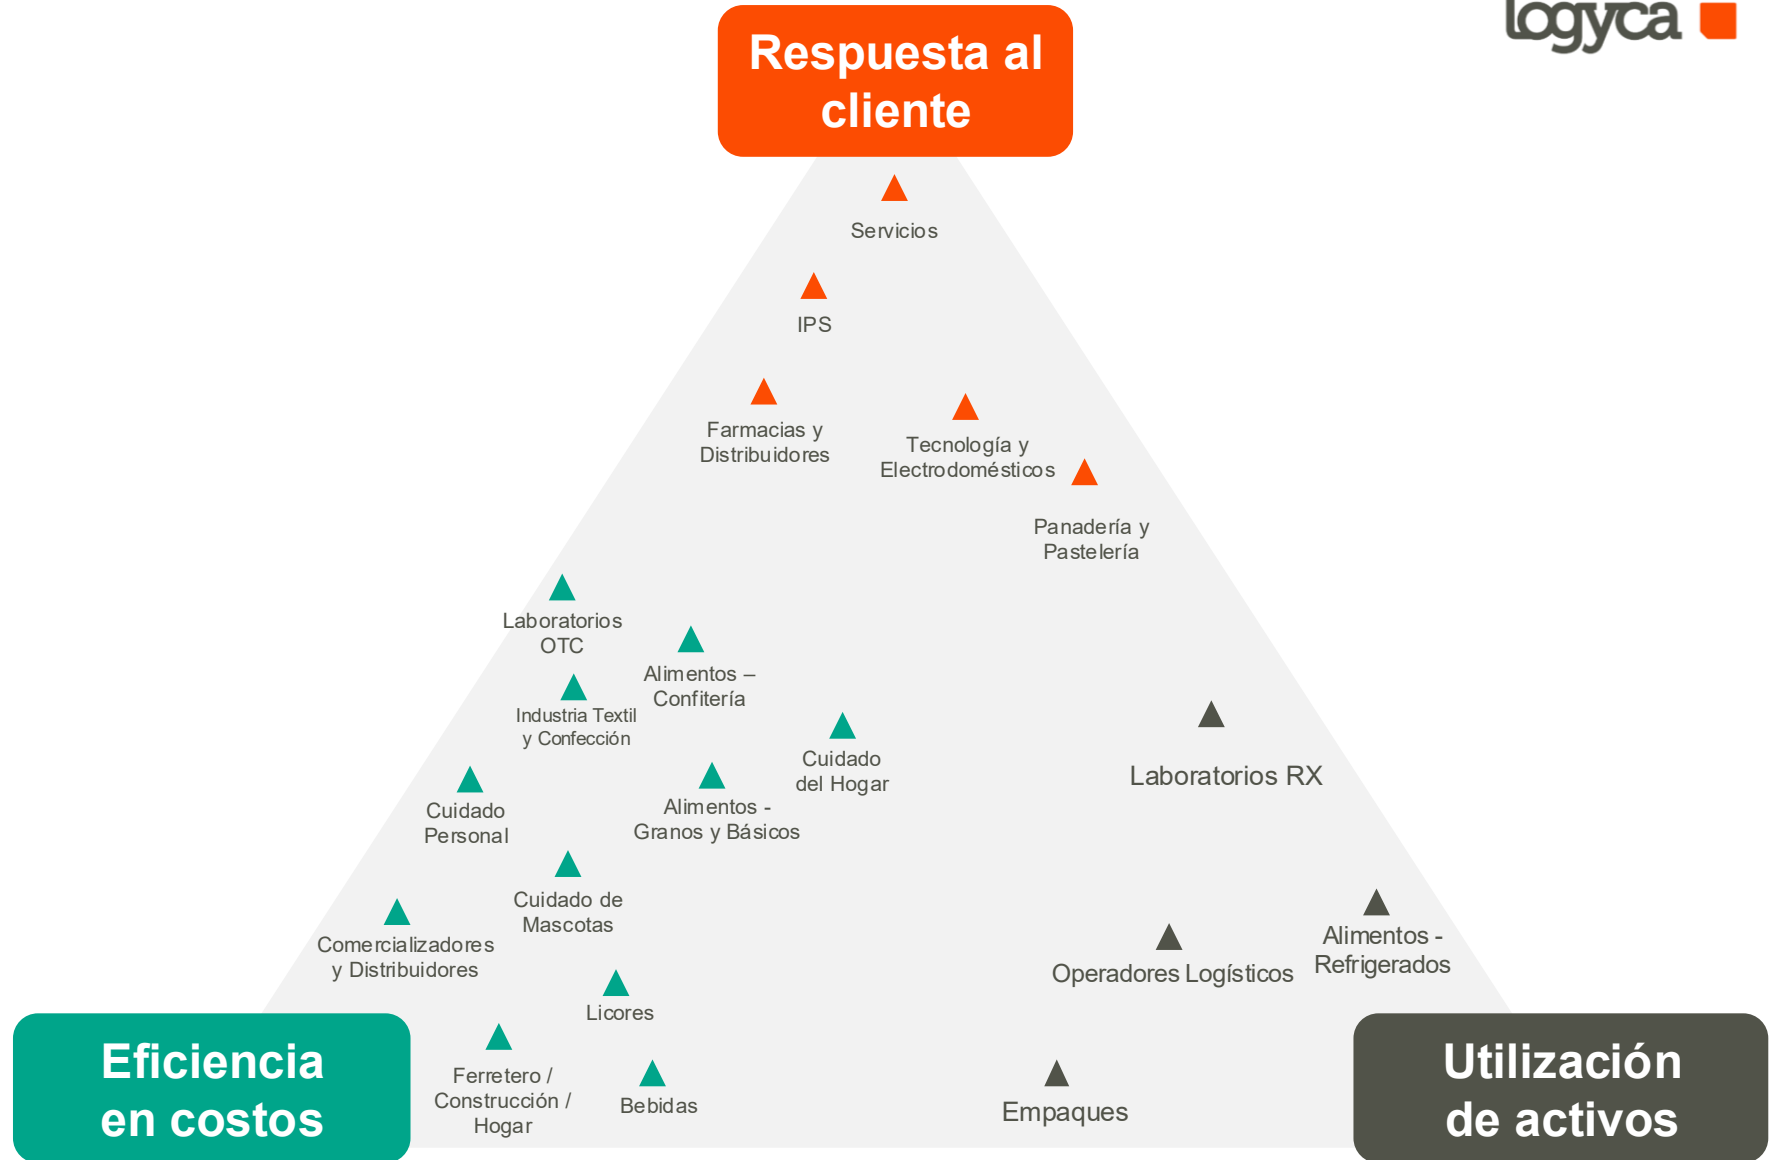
logyca

Respuesta al cliente

Servicios

IPS

Farmacias y Distribuidores

Tecnología y Electrodomésticos

Panadería y Pastelería

Laboratorios OTC

Alimentos – Confitería

Industria Textil y Confección

Cuidado del Hogar

Laboratorios RX

Cuidado Personal

Alimentos - Granos y Básicos

Cuidado de Mascotas

Comercializadores y Distribuidores

Alimentos - Refrigerados

Operadores Logísticos

Licores

Ferretero / Construcción / Hogar

Bebidas

Empaques

Eficiencia en costos

Utilización de activos